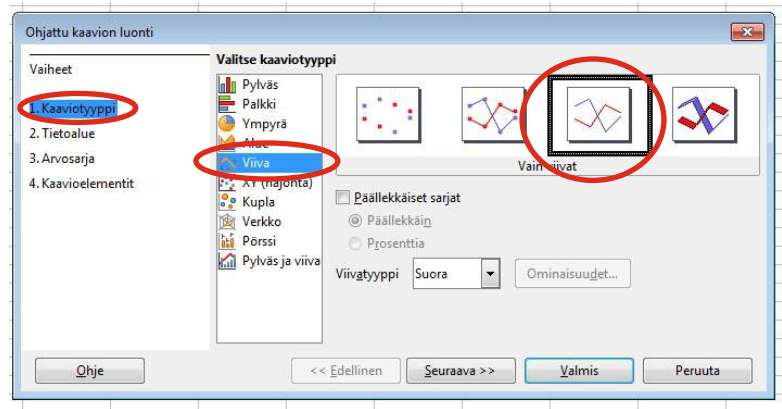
Ohjattu kaavion luonti

Vaiheet

1. Kaaviotyyppi
2. Tietoalue
3. Arvosarja
4. Kaavioelementit

Valitse kaaviotyyppi

Pylväs
Palkki
Ympyrä
Alue
Viiva
XY (hajonta)
Kupla
Verkko
Pörssi
Pylväs ja viiva

Vain viivat

Päällekkäiset sarjat
Päällekkäin
Prosenttia

Viivatyyppi Suora

Ominaisuudet...

Ohje
<< Edellinen
Seuraava >>
Valmis
Peruuta